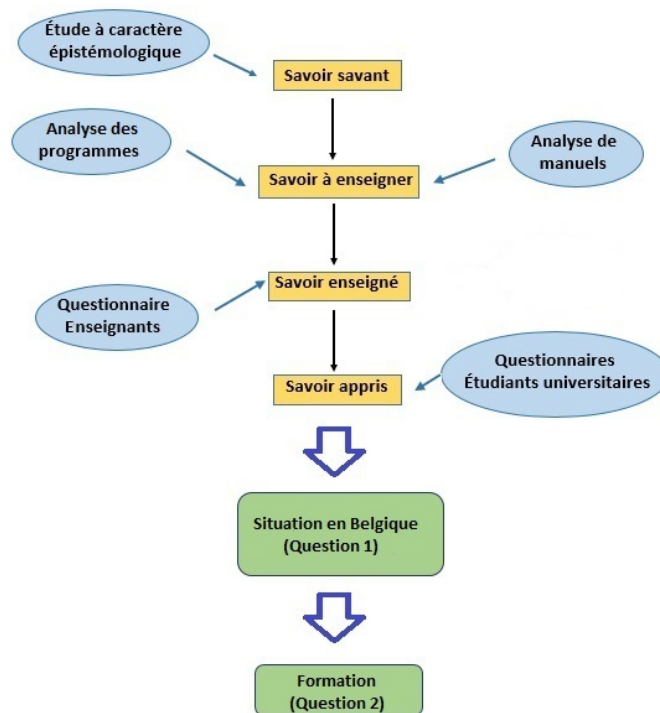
Étude à caractère épistémologique

Savoir savant

Analyse des programmes

Savoir à enseigner

Analyse de manuels

Questionnaire Enseignants

Savoir enseigné

Savoir appris

Questionnaires Étudiants universitaires

Situation en Belgique (Question 1)

Formation (Question 2)